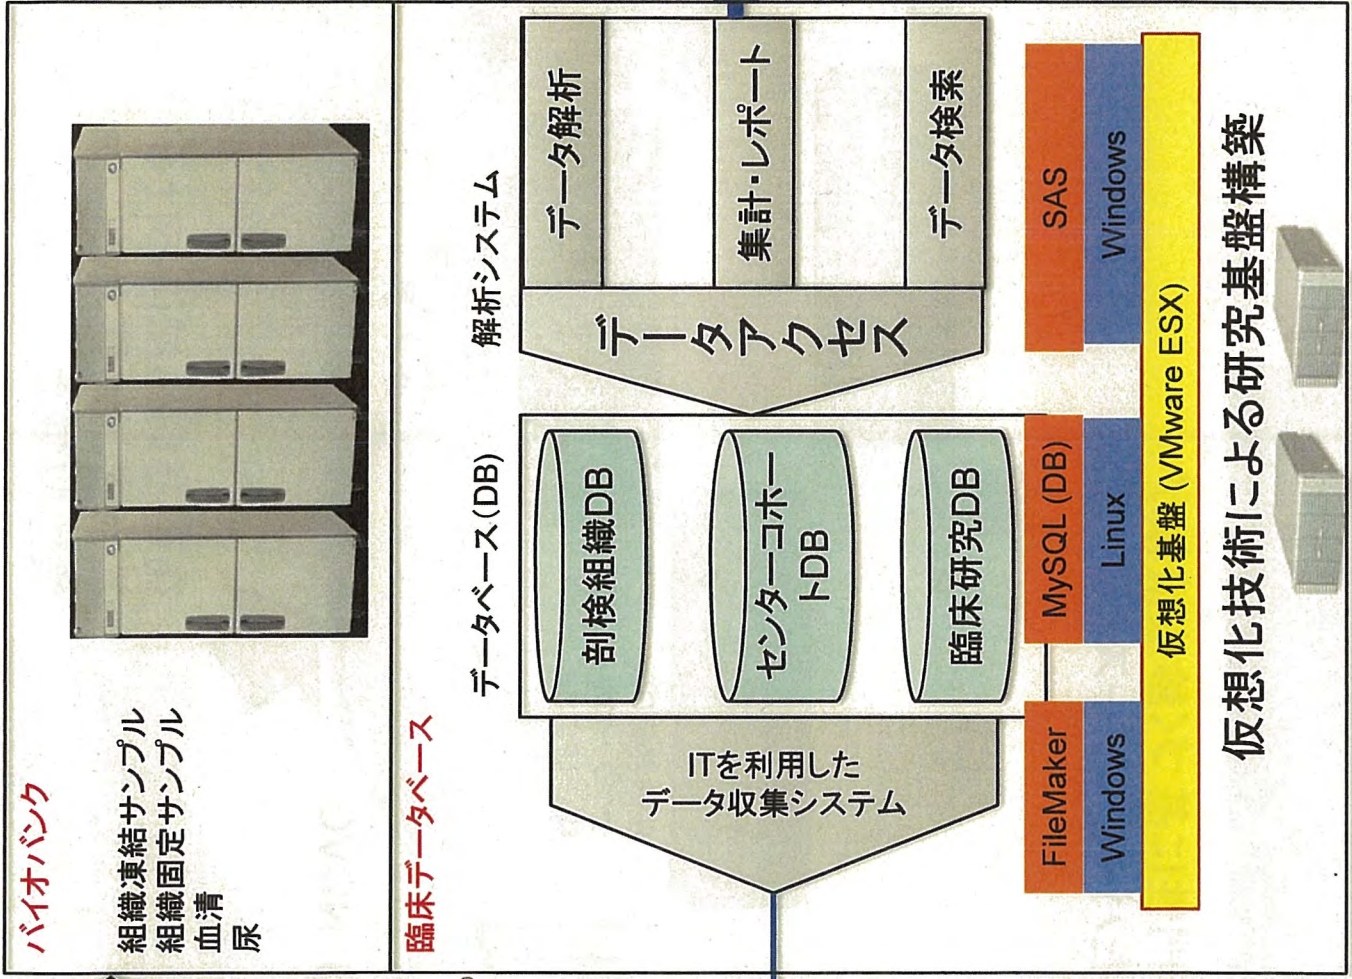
バイオバンク

組織凍結サンプル
組織固定サンプル
血清
尿

臨床データベース

ITを利用した
データ収集システム

データベース(DB)

剖検組織DB

センターコホートDB

臨床研究DB

データアクセス

解析システム

データ解析

集計・レポート

データ検索

FileMaker
Windows

MySQL (DB)
Linux

SAS
Windows

仮想化基盤 (VMware ESX)

仮想化技術による研究基盤構築